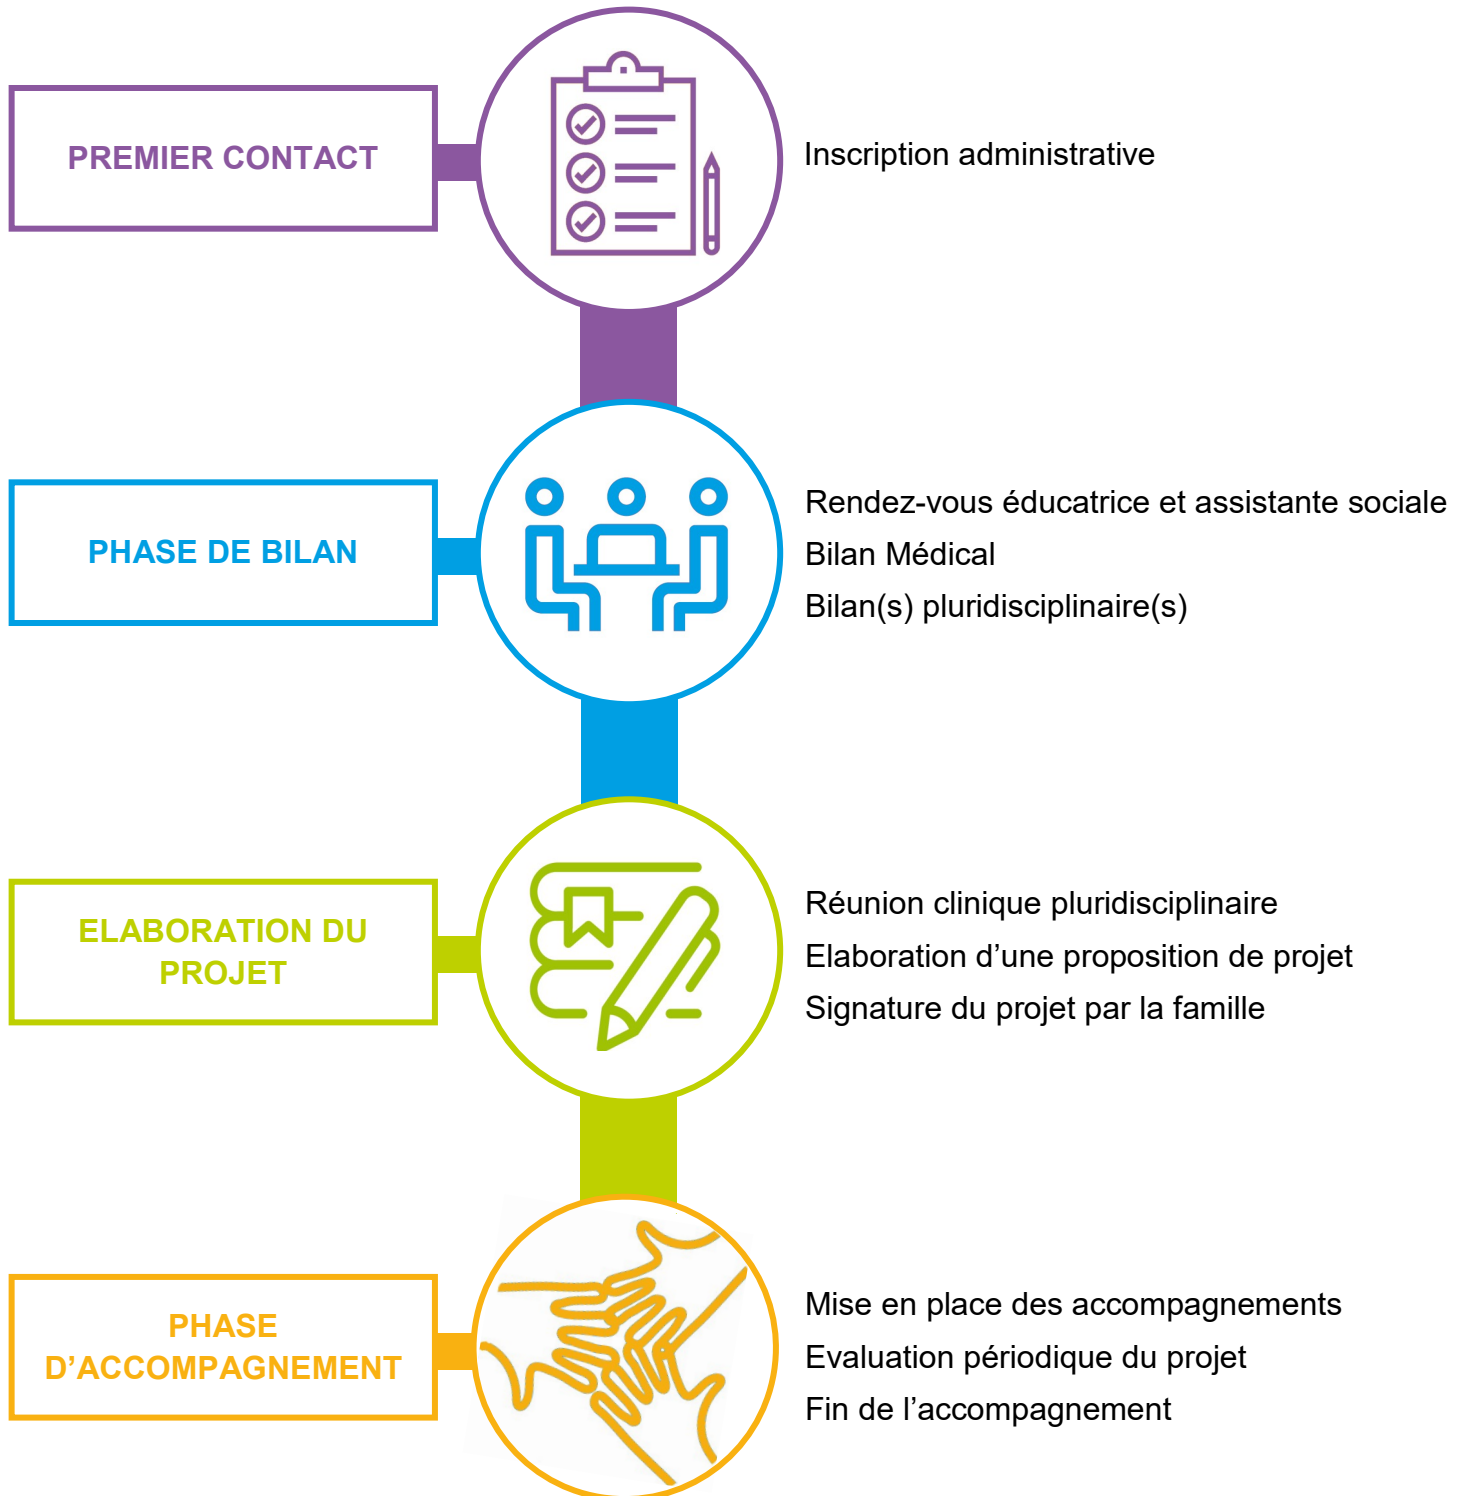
PREMIER CONTACT

Inscription administrative

PHASE DE BILAN

Rendez-vous éducatrice et assistante sociale

Bilan Médical

Bilan(s) pluridisciplinaire(s)

ELABORATION DU PROJET

Réunion clinique pluridisciplinaire

Elaboration d’une proposition de projet

Signature du projet par la famille

PHASE D’ACCOMPAGNEMENT

Mise en place des accompagnements

Evaluation périodique du projet

Fin de l’accompagnement